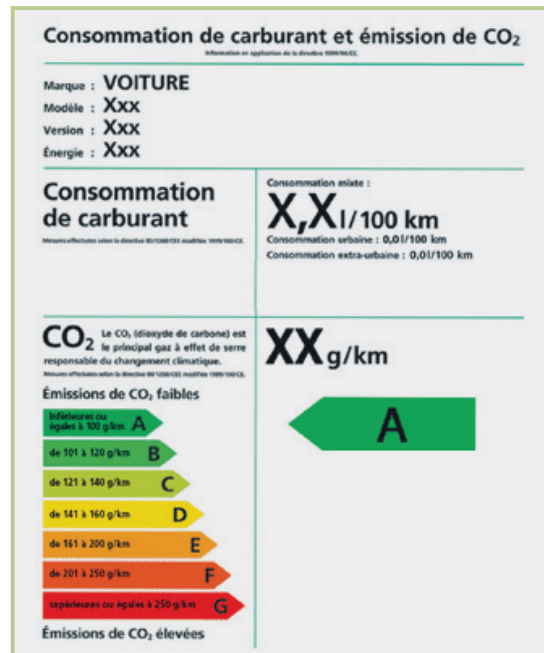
Consommation de carburant et émission de $CO_2$

Information en application de la directive 1999/94/CE.

Marque : VOITURE
Modèle : Xxx
Version : Xxx
Énergie : Xxx

Consommation de carburant

Mesures effectuées selon la directive 80/1268/CEE modifiée 1999/100/CE.

Consommation mixte :

X,Xl/100 km

Consommation urbaine : 0,0l/100 km
Consommation extra-urbaine : 0,0l/100 km

$CO_2$ Le $CO_2$ (dioxyde de carbone) est le principal gaz à effet de serre responsable du changement climatique.

Mesures effectuées selon la directive 80/1268/CEE modifiée 1999/100/CE.

XXg/km

Émissions de $CO_2$ faibles

Inférieures ou égales à 100 g/km A
de 101 à 120 g/km B
de 121 à 140 g/km C
de 141 à 160 g/km D
de 161 à 200 g/km E
de 201 à 250 g/km F
supérieures ou égales à 250 g/km G

A

Émissions de $CO_2$ élevées